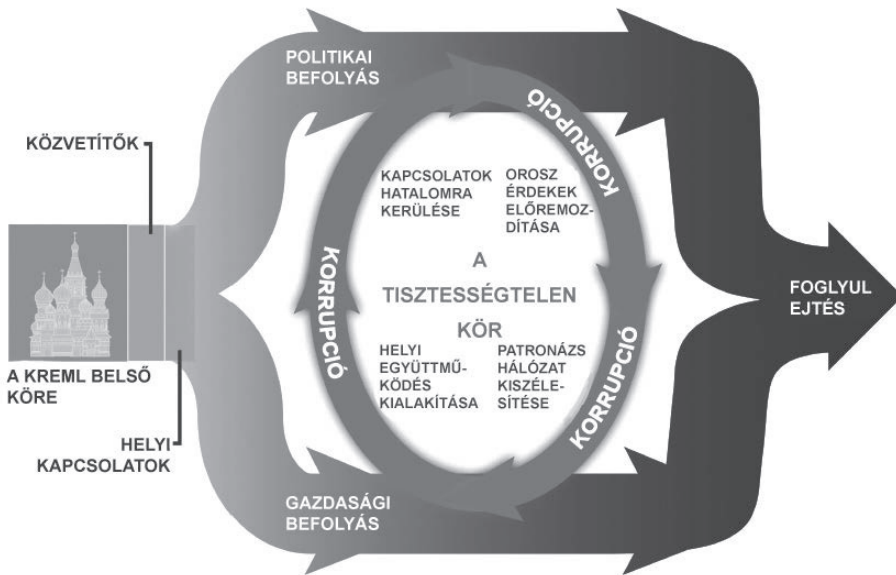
POLITIKAI BEFOLYÁS

KÖZVETÍTŐK

KORRUPCIÓ

KAPCSOLATOK HATALOMRA KERÜLÉSE

OROSZ ÉRDEKEK ELŐREMOZDÍTÁSA

KORRUPCIÓ

A TISZTESSÉGTELEN KÖR

FOGLYUL EJTÉS

A KREML BELSŐ KÖRE

HELYI EGYÜTTMŰKÖDÉS KIALAKÍTÁSA

PATRONÁZS HÁLÓZAT KISZÉLESÍTÉSE

KORRUPCIÓ

HELYI KAPCSOLATOK

GAZDASÁGI BEFOLYÁS